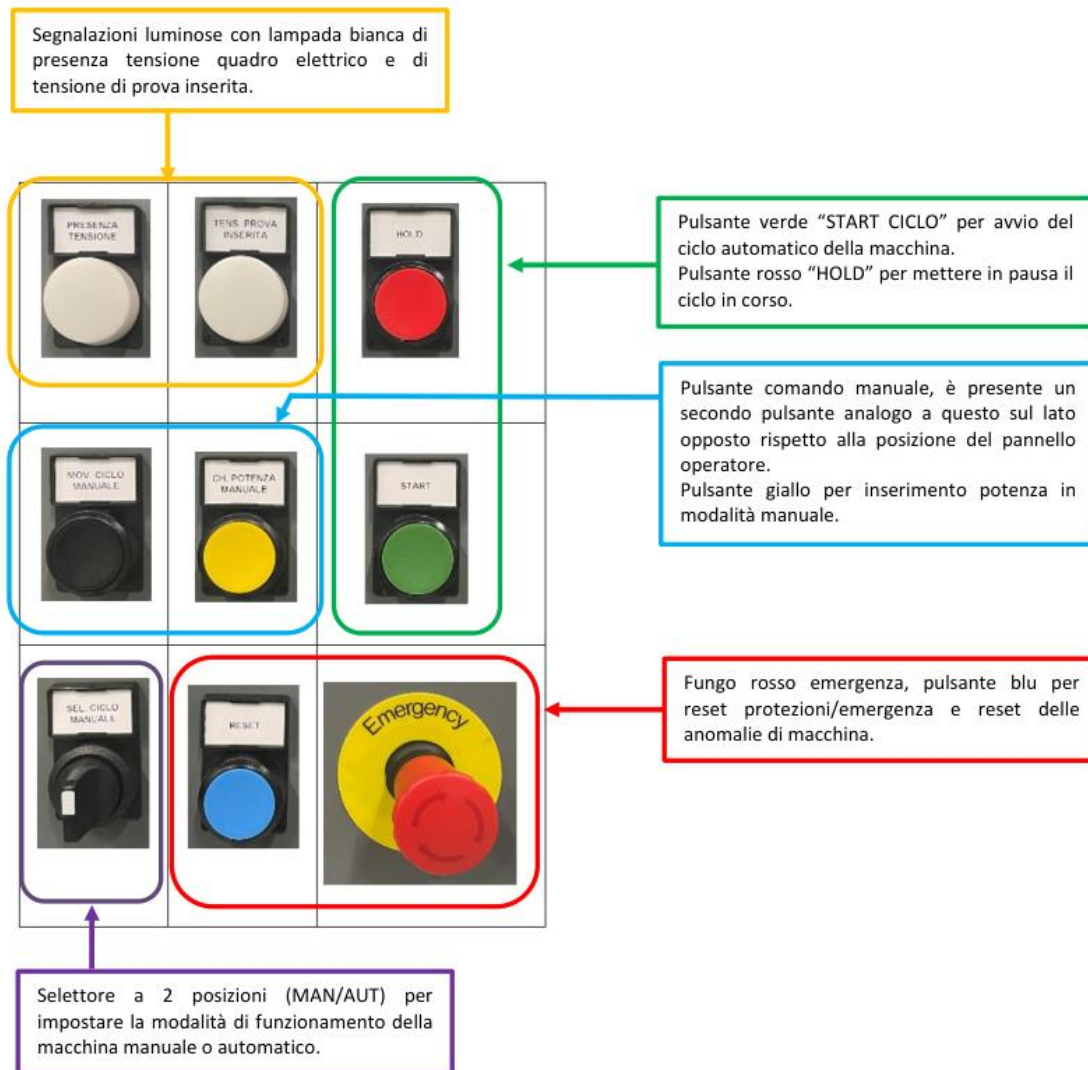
Segnalazioni luminose con lampada bianca di presenza tensione quadro elettrico e di tensione di prova inserita.

PRESENZA TENSIONE

TENS. PROVA INSERITA

HOLD

Pulsante verde "START CICLO" per avvio del ciclo automatico della macchina.
Pulsante rosso "HOLD" per mettere in pausa il ciclo in corso.

Pulsante comando manuale, è presente un secondo pulsante analogo a questo sul lato opposto rispetto alla posizione del pannello operatore.
Pulsante giallo per inserimento potenza in modalità manuale.

MOV. CICLO MANUALE

CH. POTENZA MANUALE

START

SEL. CICLO MANUALE

RESET

Emergency

Fungo rosso emergenza, pulsante blu per reset protezioni/emergenza e reset delle anomalie di macchina.

Selettore a 2 posizioni (MAN/AUT) per impostare la modalità di funzionamento della macchina manuale o automatico.